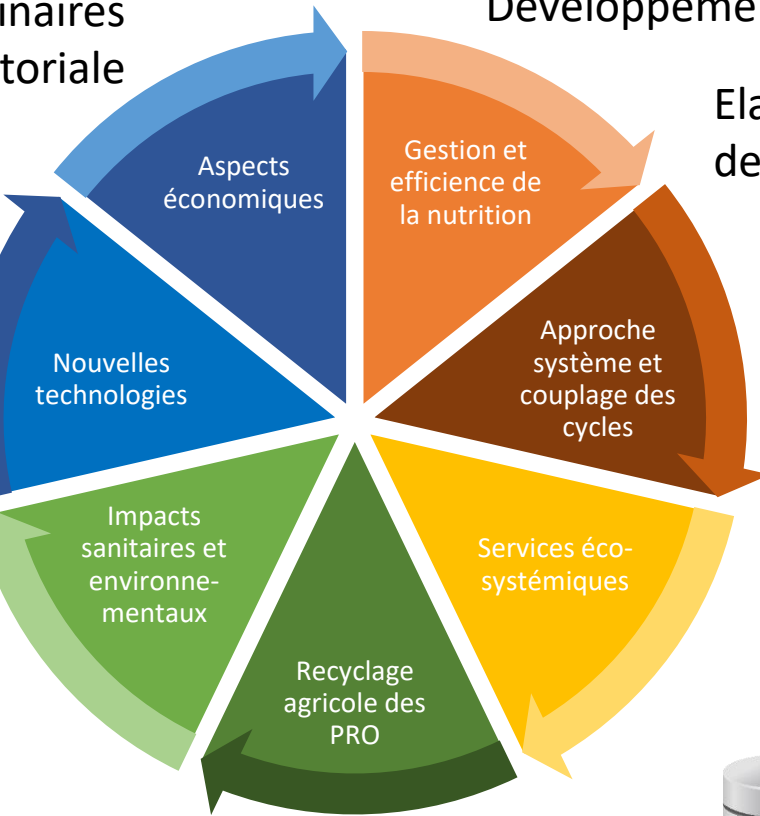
inaires
torìale

Développeme

Ela
de

Aspects économiques

Gestion et efficience de la nutrition

Approche système et couplage des cycles

Services éco-systémiques

Recyclage agricole des PRO

Impacts sanitaires et environnementaux

Nouvelles technologies